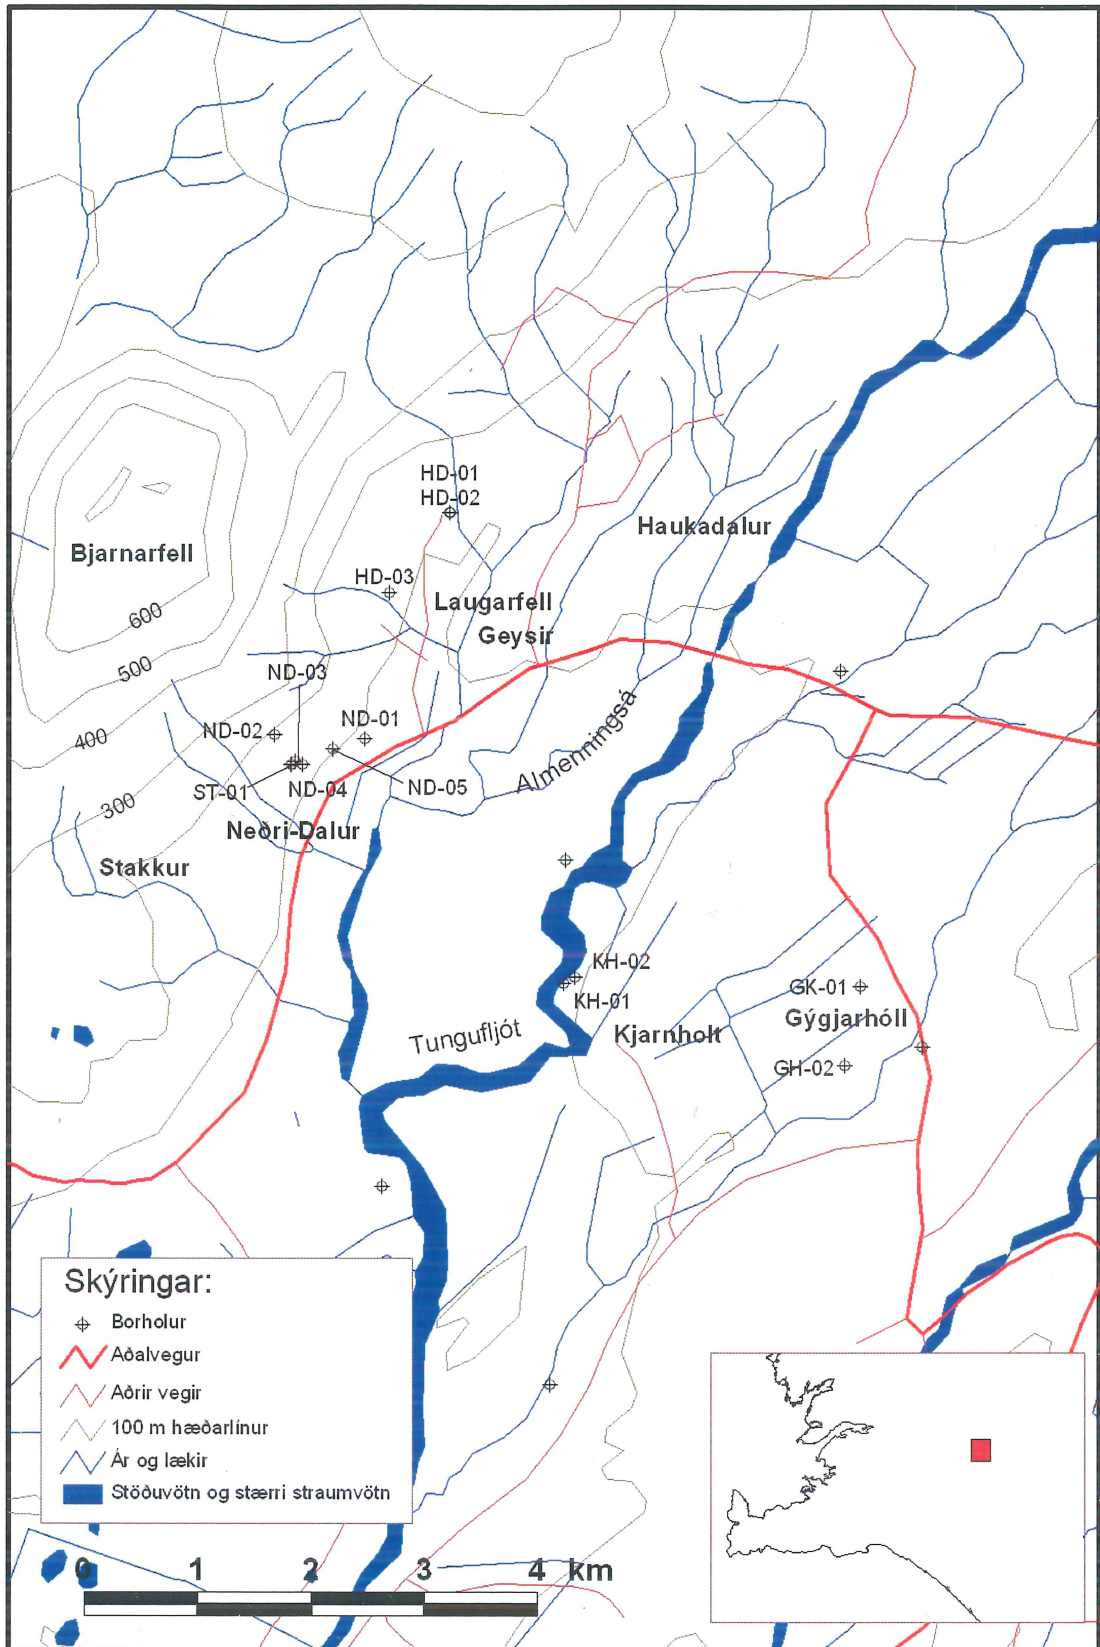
HD-01
HD-02
Haukadalur
Bjarnarfell
HD-03
Laugarfell
Geysir
600
500
ND-03
ND-01
ND-02
400
ST-01
ND-04
ND-05
Almenningsá
300
Neðri-Dalur
Stakkur
KH-02
KH-01
GK-01
Gýgjarhóll
Tungufljót
Kjarnholt
GH-02

Skýringar:
Borholur
Aðalvegur
Aðrir vegir
100 m hæðarlínur
Ár og lækir
Stöðuvötn og stærri straumvötn

0 1 2 3 4 km